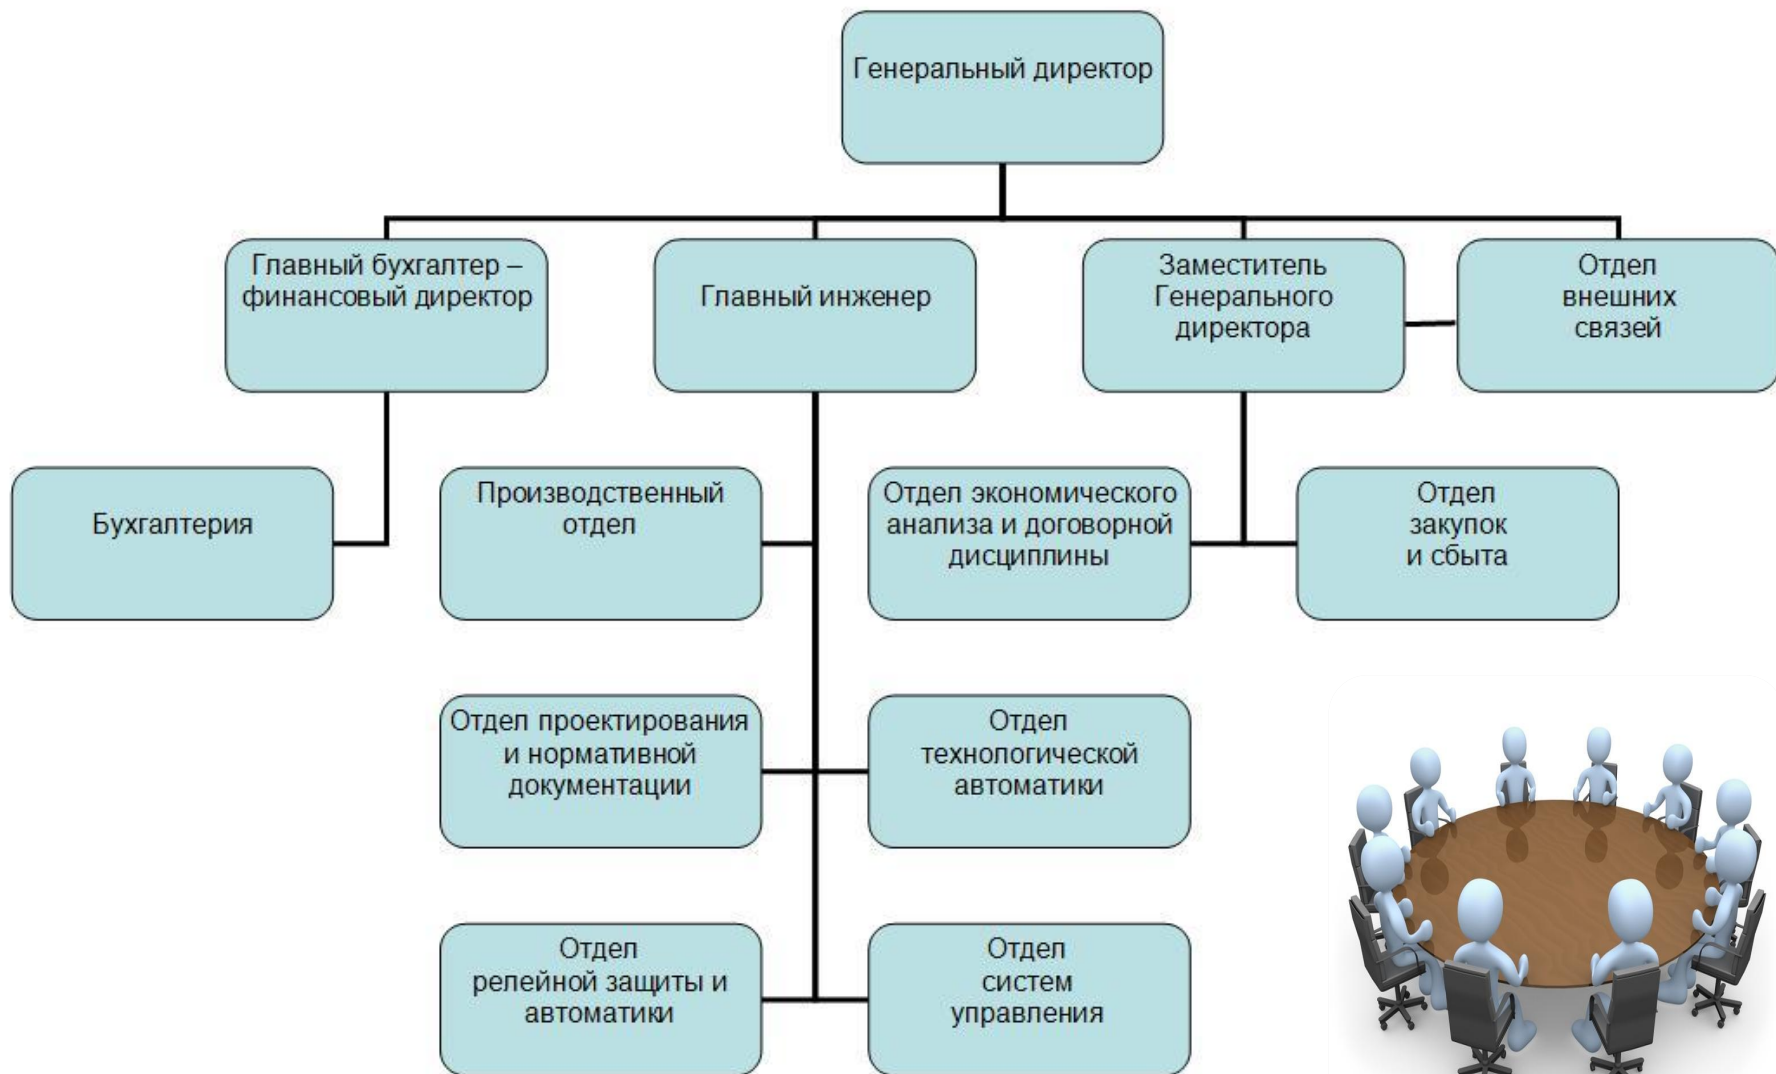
Генеральный директор

Главный бухгалтер – финансовый директор

Главный инженер

Заместитель Генерального директора

Отдел внешних связей

Бухгалтерия

Производственный отдел

Отдел экономического анализа и договорной дисциплины

Отдел закупок и сбыта

Отдел проектирования и нормативной документации

Отдел технологической автоматики

Отдел релейной защиты и автоматики

Отдел систем управления